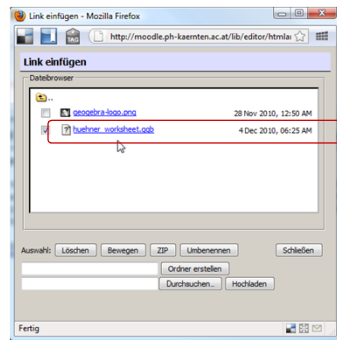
Link einfügen - Mozilla Firefox

http://moodle.ph-kaernten.ac.at/lib/editor/htmla

Link einfügen

Dateibrowser

..

geogebra-logo.png 28 Nov 2010, 12:50 AM

huehner_worksheet.ggb 4 Dec 2010, 06:25 AM

Auswahl: Löschen Bewegen ZIP Umbenennen Schließen

Ordner erstellen

Durchsuchen... Hochladen

Fertig